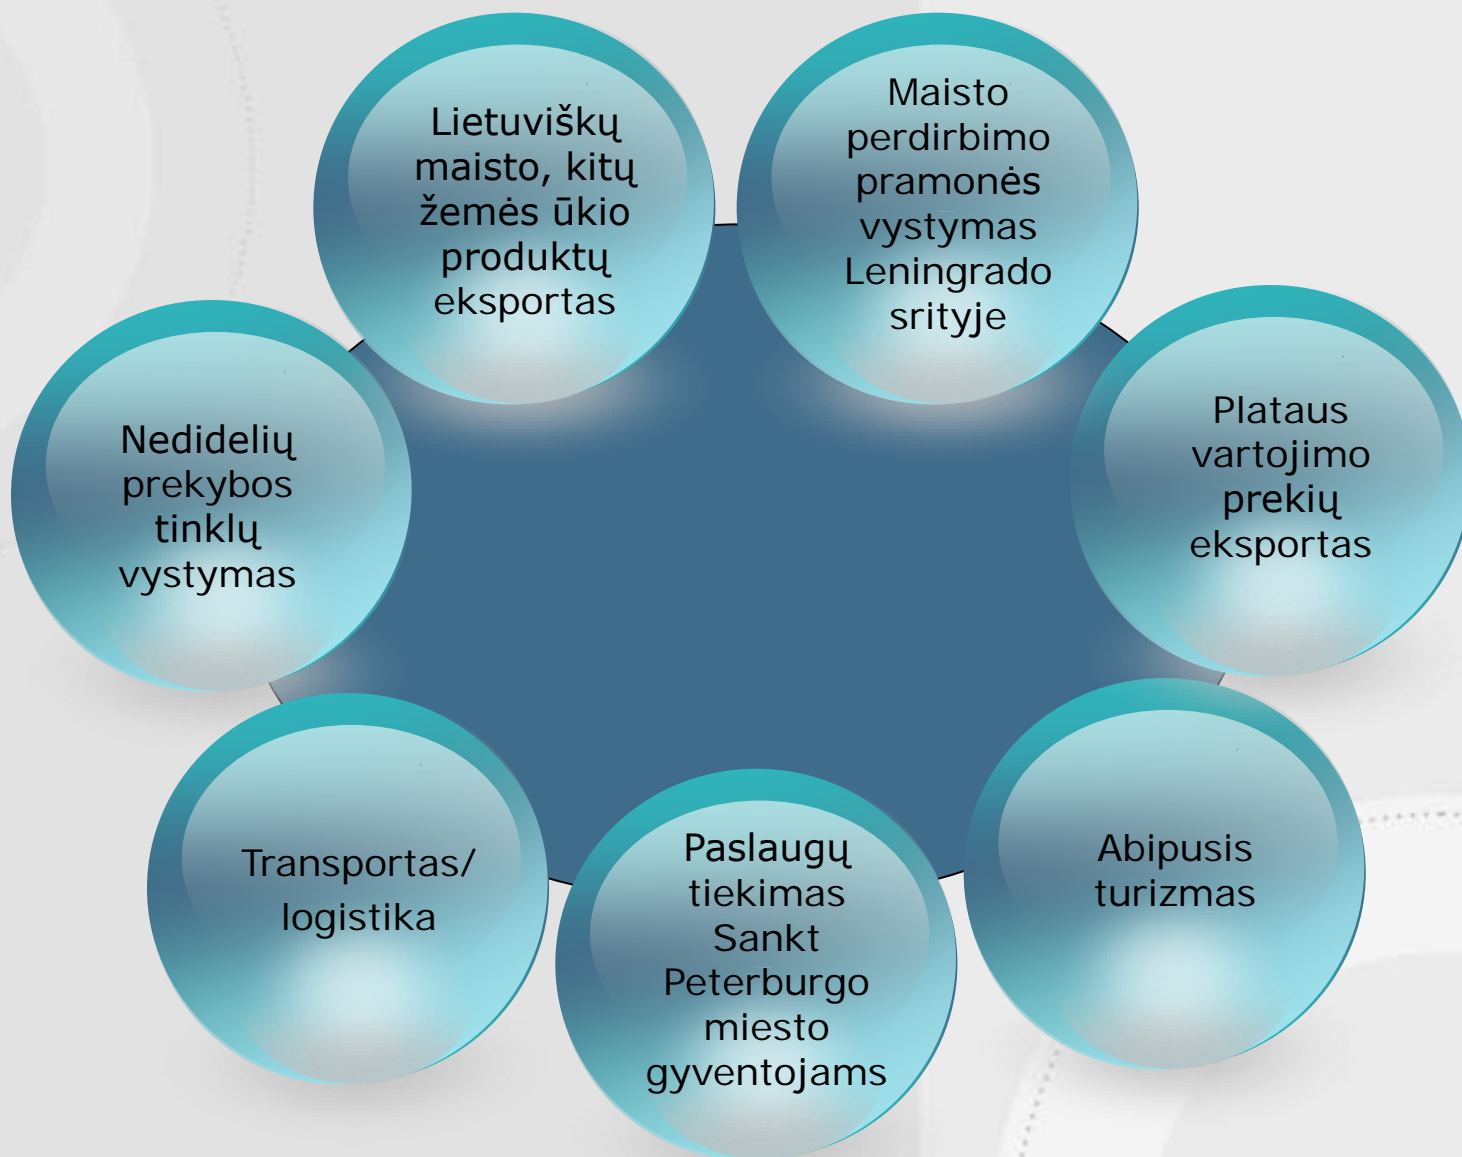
Lietuviškų maisto, kitų žemės ūkio produktų eksportas

Maisto perdirbimo pramonės vystymas Leningrado srityje

Plataus vartojimo prekių eksportas

Abipusis turizmas

Paslaugų tiekimas Sankt Peterburgo miesto gyventojams

Transportas/ logistika

Nedidelių prekybos tinklų vystymas